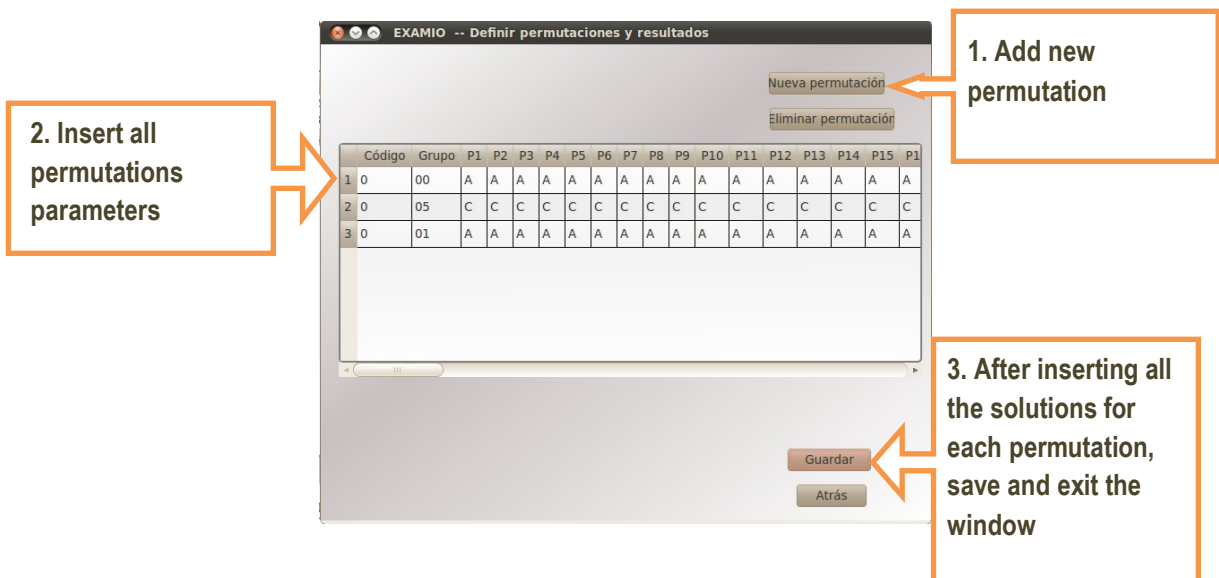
EXAMIO -- Definir permutaciones y resultados

1. Add new permutation

Nueva permutación

Eliminar permutación

2. Insert all permutations parameters

| | Código | Grupo | P1 | P2 | P3 | P4 | P5 | P6 | P7 | P8 | P9 | P10 | P11 | P12 | P13 | P14 | P15 | P1 |
|---|---|---|---|---|---|---|---|---|---|---|---|---|---|---|---|---|---|---|
| 1 | 0 | 00 | A | A | A | A | A | A | A | A | A | A | A | A | A | A | A | A |
| 2 | 0 | 05 | C | C | C | C | C | C | C | C | C | C | C | C | C | C | C | C |
| 3 | 0 | 01 | A | A | A | A | A | A | A | A | A | A | A | A | A | A | A | A |

3. After inserting all the solutions for each permutation, save and exit the window

Guardar

Atrás